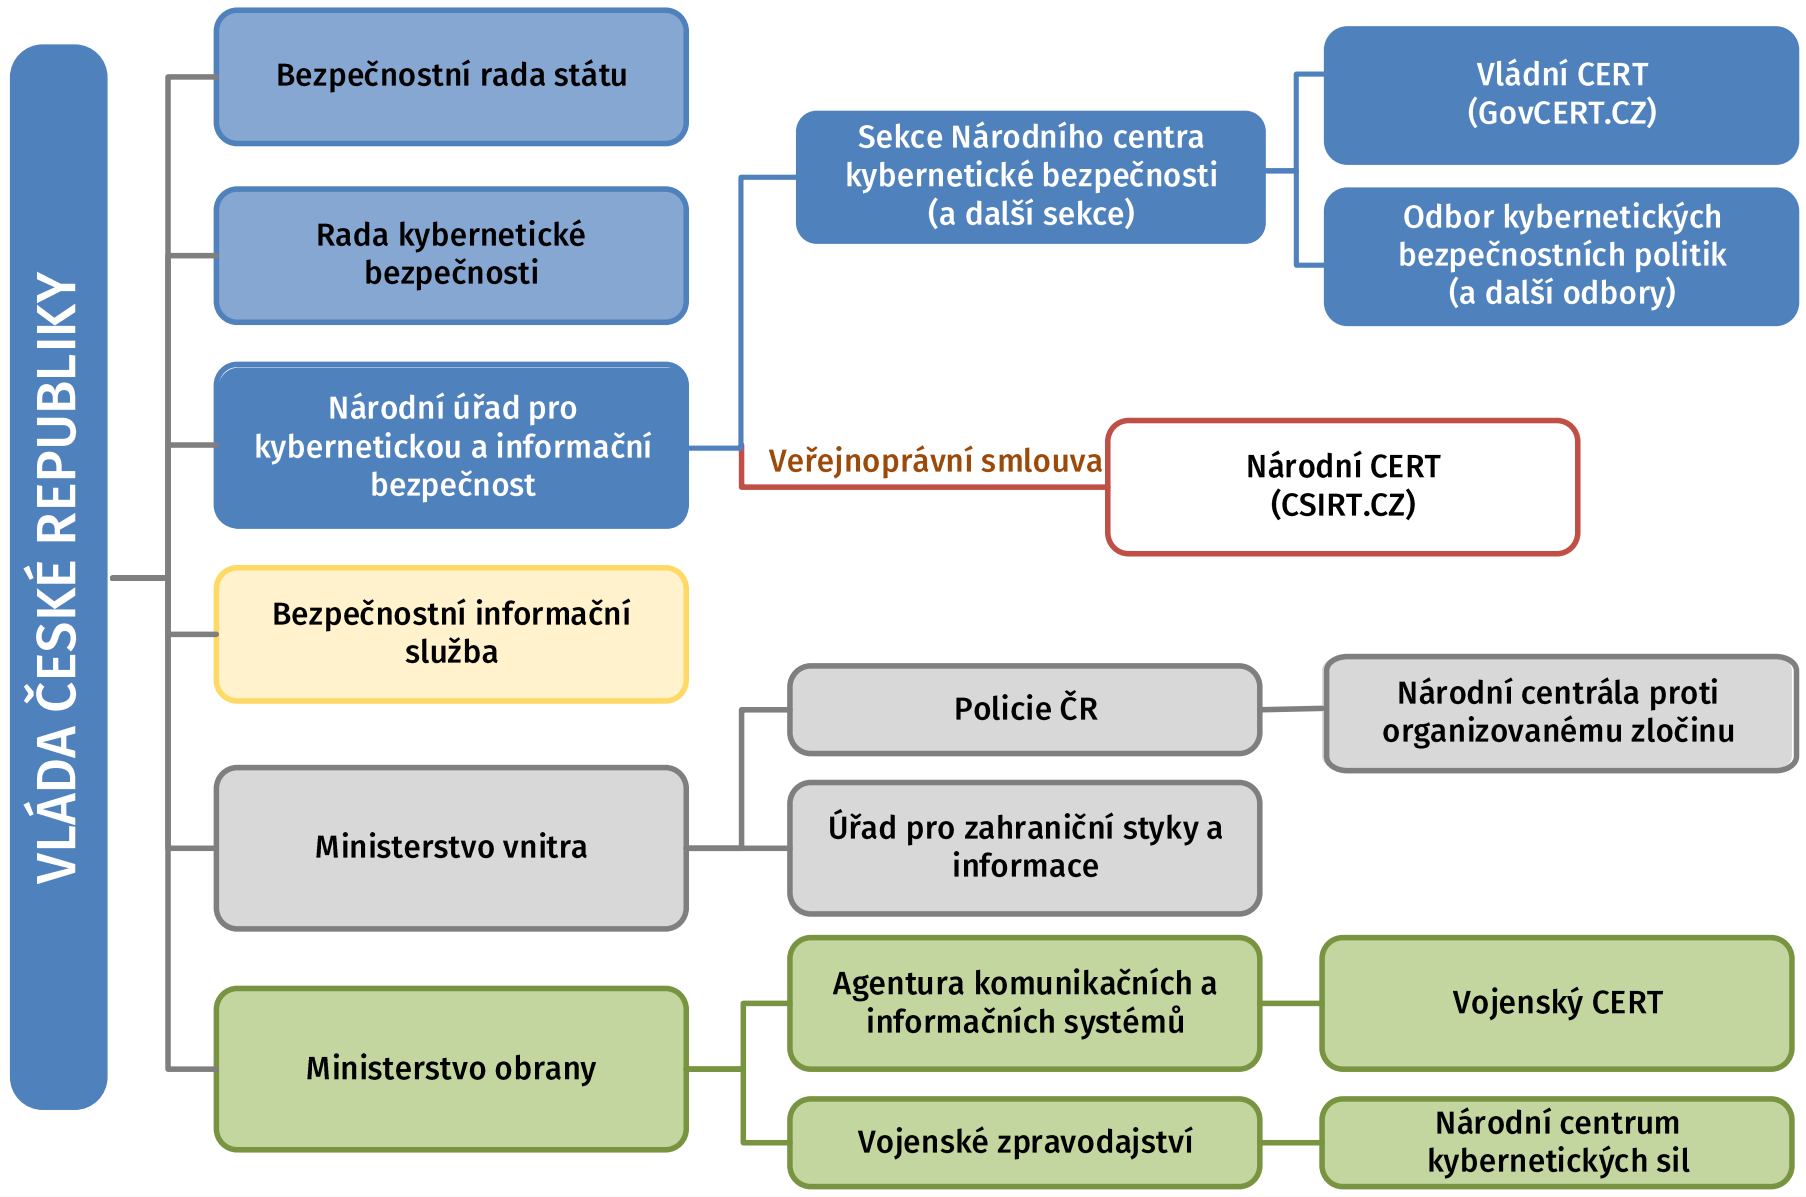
VLÁDA ČESKÉ REPUBLIKY

Bezpečnostní rada státu

Rada kybernetické bezpečnosti

Národní úřad pro kybernetickou a informační bezpečnost

Bezpečnostní informační služba

Ministerstvo vnitra

Ministerstvo obrany

Sekce Národního centra kybernetické bezpečnosti (a další sekce)

Vládní CERT (GovCERT.CZ)

Odbor kybernetických bezpečnostních politik (a další odbory)

Veřejnoprávní smlouva

Národní CERT (CSIRT.CZ)

Policie ČR

Národní centrála proti organizovanému zločinu

Úřad pro zahraniční styky a informace

Agentura komunikačních a informačních systémů

Vojenský CERT

Vojenské zpravodajství

Národní centrum kybernetických sil